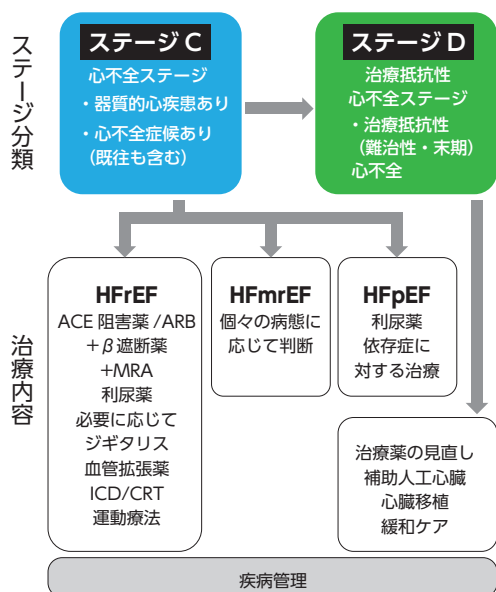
ステージ分類

ステージ C
心不全ステージ
・器質的心疾患あり
・心不全症候あり
（既往も含む）

ステージ D
治療抵抗性
心不全ステージ
・治療抵抗性
（難治性・末期）
心不全

治療内容

HFrEF
ACE 阻害薬 /ARB
＋$\beta$ 遮断薬
+MRA
利尿薬
必要に応じて
ジギタリス
血管拡張薬
ICD/CRT
運動療法

HFmrEF
個々の病態に
応じて判断

HFpEF
利尿薬
依存症に
対する治療

治療薬の見直し
補助人工心臓
心臓移植
緩和ケア

疾病管理